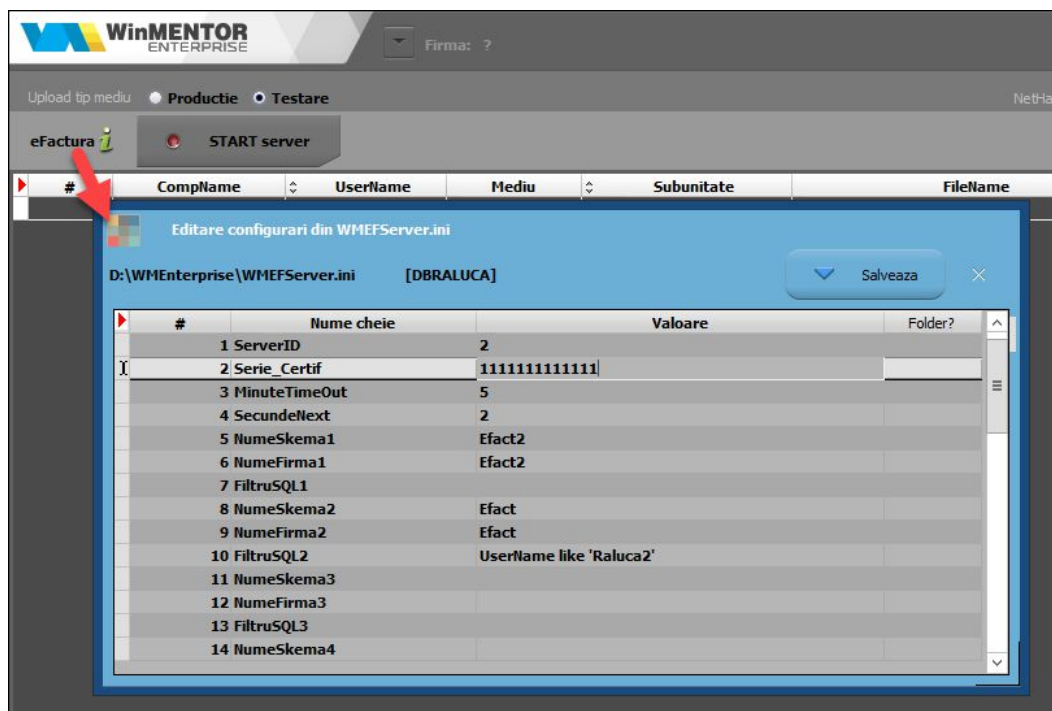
WinMENTOR ENTERPRISE

Firma: ?

Upload tip mediu Productie Testare

NetHa

eFactura

START server

| # | CompName | UserName | Mediu | Subunitate | FileName |
|---|---|---|---|---|---|

Editare configurari din WMEFServer.ini

D:\WMEnterprise\WMEFServer.ini [DBRALUCA]

Salveaza

| # | Nume cheie | Valoare | Folder? |
|---|---|---|---|
| 1 | ServerID | 2 | |
| 2 | Serie_Certif | 1111111111111 | |
| 3 | MinuteTimeOut | 5 | |
| 4 | SecundeNext | 2 | |
| 5 | NumeSkema1 | Efact2 | |
| 6 | NumeFirma1 | Efact2 | |
| 7 | FiltruSQL1 | | |
| 8 | NumeSkema2 | Efact | |
| 9 | NumeFirma2 | Efact | |
| 10 | FiltruSQL2 | UserName like 'Raluca2' | |
| 11 | NumeSkema3 | | |
| 12 | NumeFirma3 | | |
| 13 | FiltruSQL3 | | |
| 14 | NumeSkema4 | | |